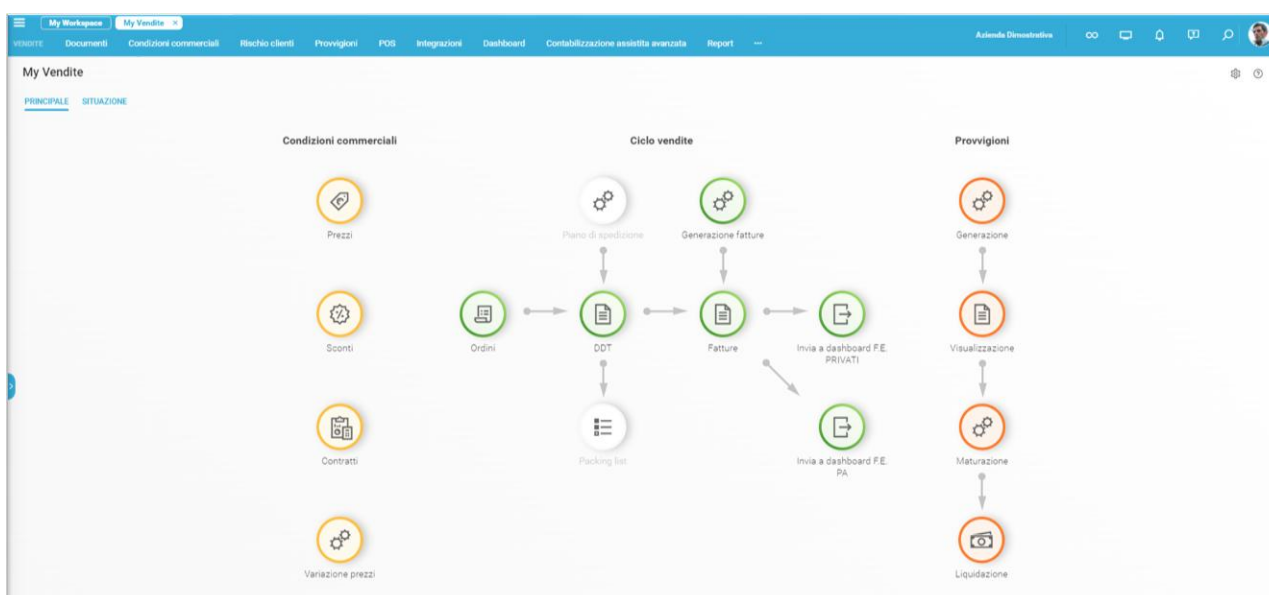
My Workspace My Vendite ×
VENDITE Documenti Condizioni commerciali Rischio clienti Provvigioni POS Integrazioni Dashboard Contabilizzazione assistita avanzata Report ···
Azienda Dimostrativa

My Vendite

PRINCIPALE SITUAZIONE

Condizioni commerciali

Prezzi

Sconti

Contratti

Variazione prezzi

Ciclo vendite

Piano di spedizione

Generazione fatture

Ordini

DDT

Fatture

Invia a dashboard F.E. PRIVATI

Packing list

Invia a dashboard F.E. PA

Provvigioni

Generazione

Visualizzazione

Maturazione

Liquidazione